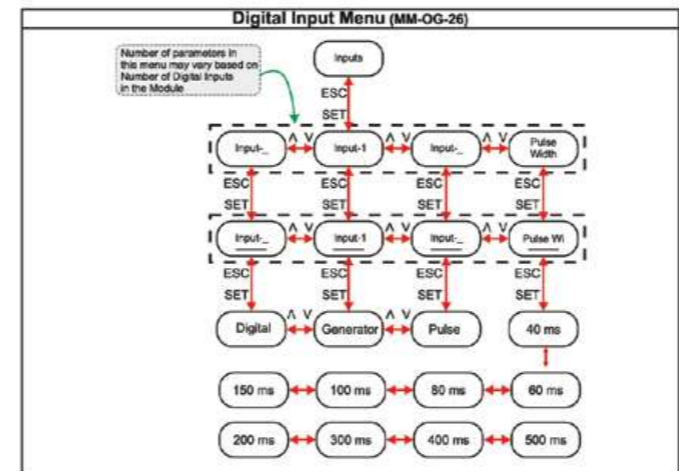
Digital Input Menu (MM-OG-26)

Number of parameters in this menu may vary based on Number of Digital Inputs in the Module

Inputs

ESC
SET

Input-_
Λ V
Input-1
Λ V
Input-_
Λ V
Pulse Width

ESC
SET
ESC
SET
ESC
SET
ESC
SET

Input-_
Λ V
Input-1
Λ V
Input-_
Λ V
Pulse Wi

ESC
SET
ESC
SET
ESC
SET
ESC
SET

Digital
Λ V
Generator
Λ V
Pulse
40 ms

150 ms
100 ms
80 ms
60 ms

200 ms
300 ms
400 ms
500 ms